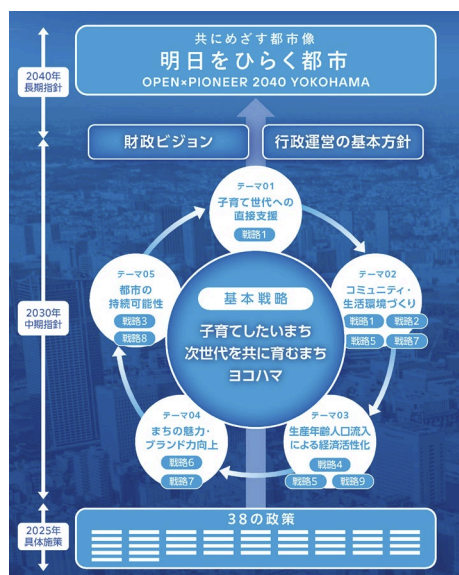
2040年
長期指針

共にめざす都市像
明日をひらく都市
OPEN×PIONEER 2040 YOKOHAMA

財政ビジョン

行政運営の基本方針

2030年
中期指針

テーマ01
子育て世代への直接支援
戦略1

テーマ02
コミュニティ・生活環境づくり
戦略1 戦略2
戦略5 戦略7

テーマ03
生産年齢人口流入による経済活性化
戦略4
戦略5 戦略9

テーマ04
まちの魅力・ブランド力向上
戦略6
戦略7

テーマ05
都市の持続可能性
戦略3
戦略8

基本戦略
子育てしたいまち
次世代を共に育むまち
ヨコハマ

2025年
具体施策

38の政策